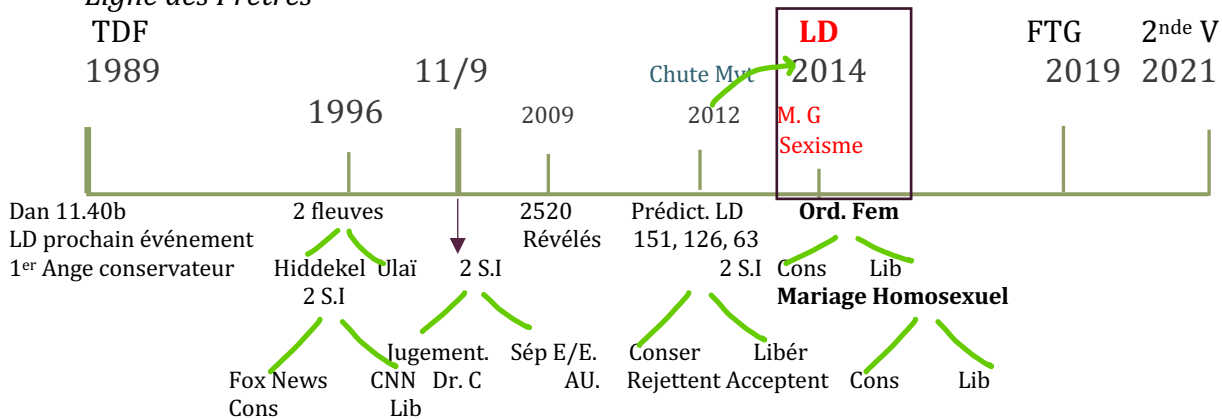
Ligne des Prêtres

TDF 1989

1996

11/9

2009

Chute Mvt 2012

LD 2014

M. G Sexisme

FTG 2019

2nde V 2021

Dan 11.40b
LD prochain événement
1er Ange conservateur

2 fleuves
Hiddekel Ulaï
2 S.I
Fox News Cons
CNN Lib

2 S.I
Jugement. Dr. C
Sép E/E. AU.

2520 Révélés

Prédict. LD 151, 126, 63
2 S.I
Conser Rejettent
Libér Acceptent

Ord. Fem
Cons Lib
Mariage Homosexuel
Cons Lib